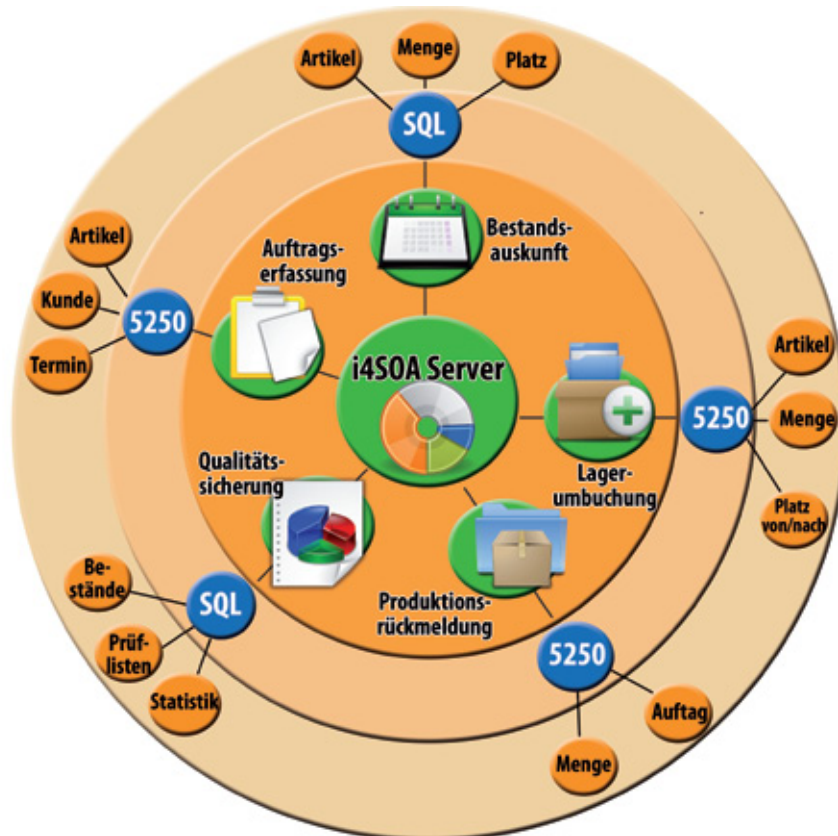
Artikel
Menge
Platz
SQL
Bestandsauskunft
Auftragserfassung
Artikel
Kunde
5250
Termin
i4SOA Server
Artikel
5250
Menge
Lagerumbuchung
Platz von/nach
Qualitätssicherung
Bestände
SQL
Prüflisten
Statistik
Produktionsrückmeldung
5250
Auftag
Menge